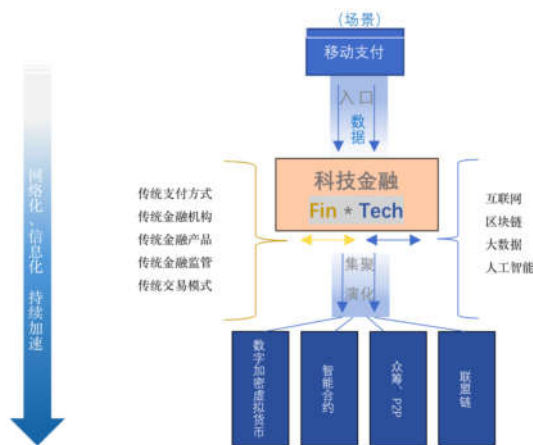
网络化、信息化、持续加速

（场景）
移动支付

入口
数据

科技金融
Fin * Tech

传统支付方式
传统金融机构
传统金融产品
传统金融监管
传统交易模式

互联网
区块链
大数据
人工智能

集聚
演化

数字加密虚拟货币
智能合约
众筹、P2P
联盟链